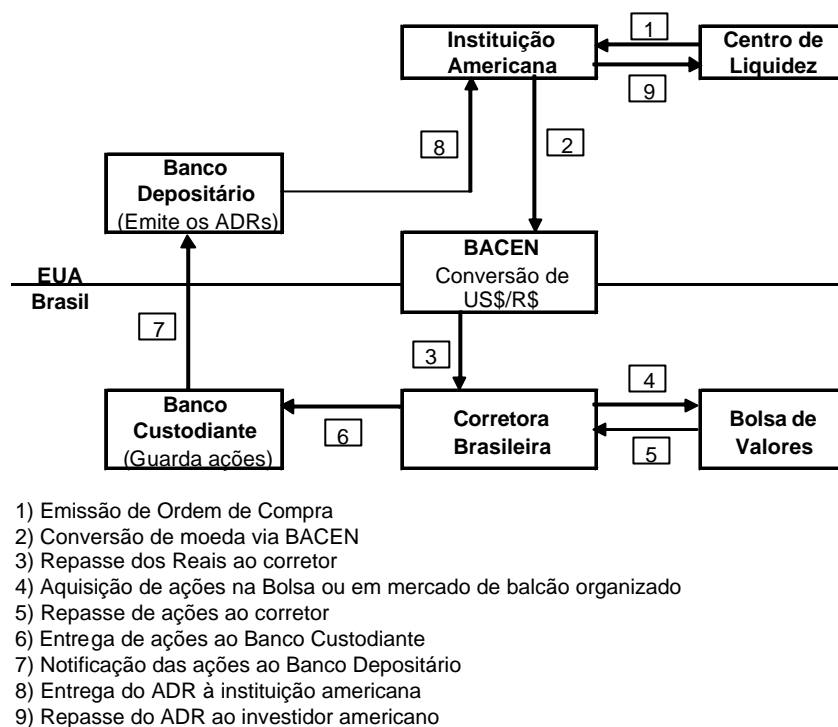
Instituição Americana

1

Centro de Liquidez

9

8

2

Banco Depositário (Emite os ADRs)

BACEN Conversão de US$/R$

EUA

Brasil

7

3

4

Banco Custodiante (Guarda ações)

6

Corretora Brasileira

Bolsa de Valores

5

1) Emissão de Ordem de Compra
2) Conversão de moeda via BACEN
3) Repasse dos Reais ao corretor
4) Aquisição de ações na Bolsa ou em mercado de balcão organizado
5) Repasse de ações ao corretor
6) Entrega de ações ao Banco Custodiante
7) Notificação das ações ao Banco Depositário
8) Entrega do ADR à instituição americana
9) Repasse do ADR ao investidor americano